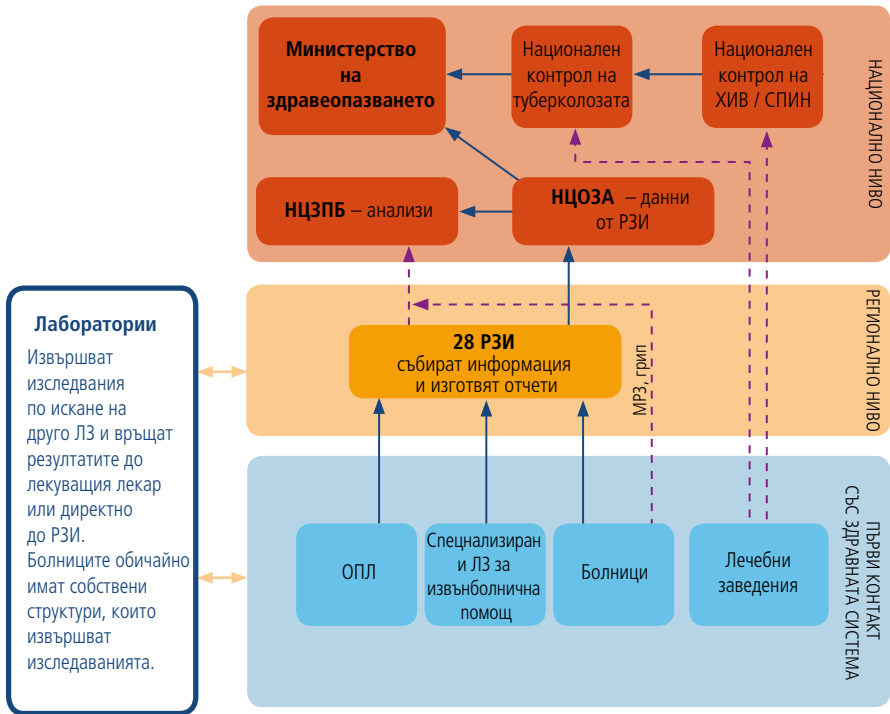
Министерство на здравеопазването

Национален контрол на туберколозата

Национален контрол на ХИВ / СПИН

НАЦИОНАЛНО НИВО

НЦЗПБ – анализи

НЦОЗА – данни от РЗИ

Лаборатории

Извършват изследвания по искане на друго ЛЗ и връщат резултатите до лекуващия лекар или директно до РЗИ. Болниците обичайно имат собствени структури, които извършват изследванията.

28 РЗИ събират информация и изготвят отчети

МРЗ, грип

РЕГИОНАЛНО НИВО

ОПЛ

Специализиран и ЛЗ за извънболнична помощ

Болници

Лечебни заведения

ПЪРВИ КОНТАКТ СЪС ЗДРАВНАТА СИСТЕМА